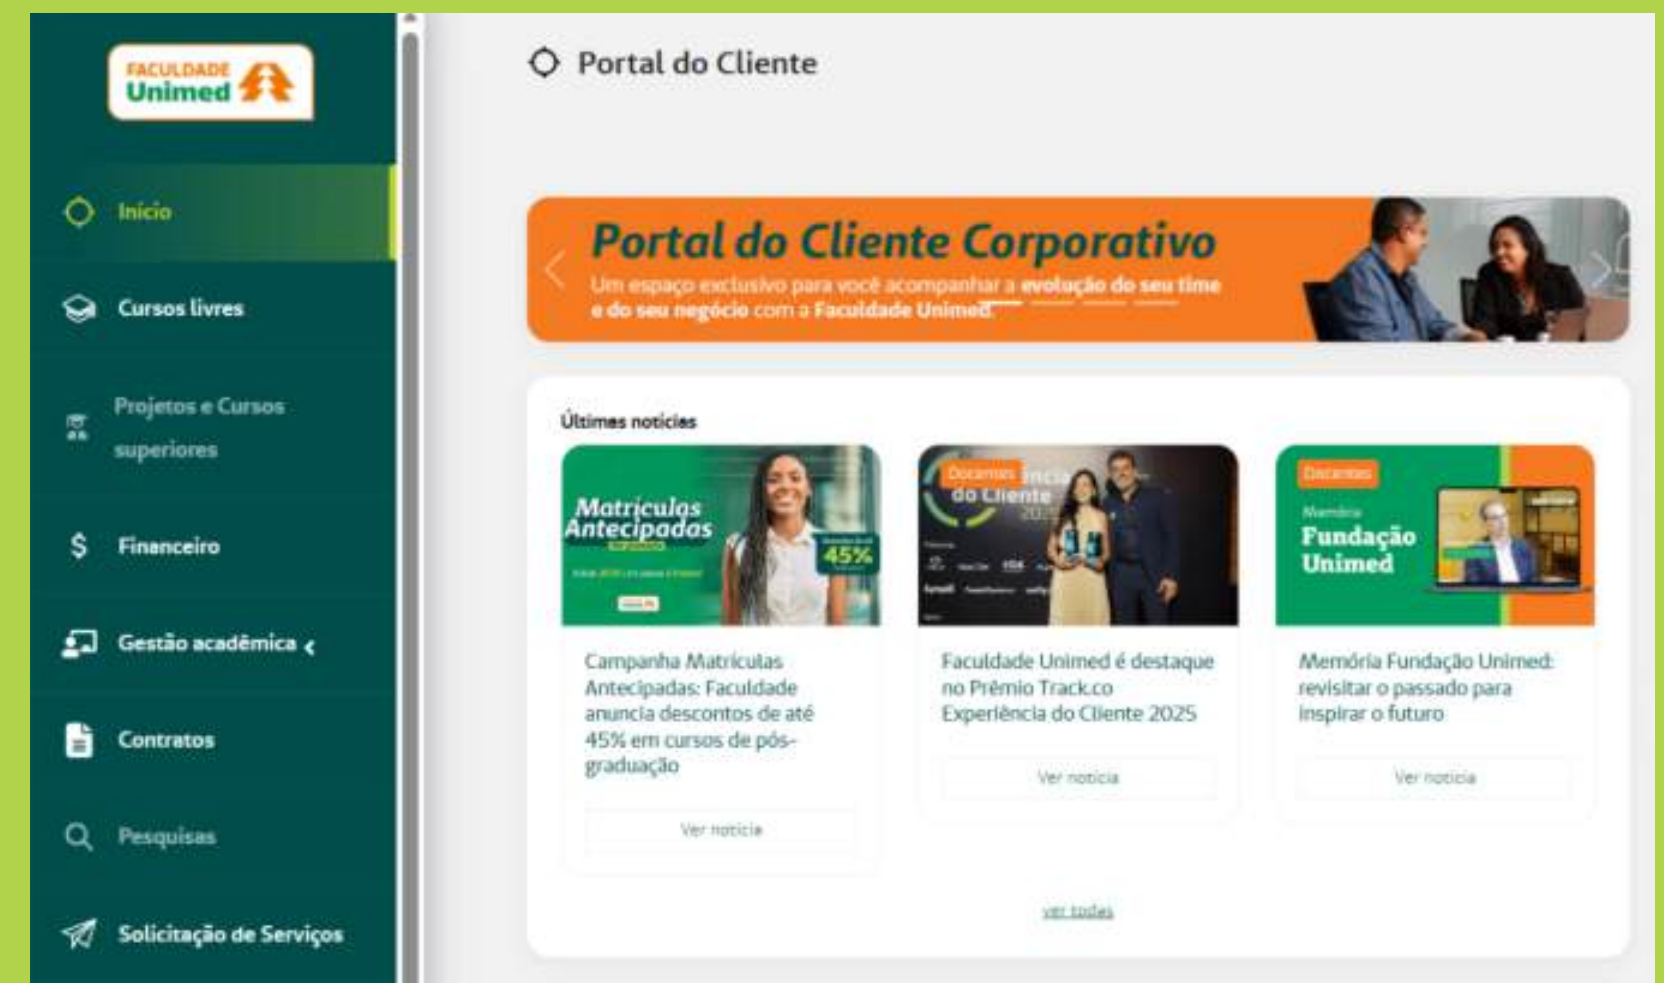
FACULDADE Unimed

Início

Cursos livres

Projetos e Cursos superiores

Financeiro

Gestão acadêmica

Contratos

Pesquisas

Solicitação de Serviços

Portal do Cliente

Portal do Cliente Corporativo

Um espaço exclusivo para você acompanhar a evolução do seu time e do seu negócio com a Faculdade Unimed.

Últimas notícias

Matrículas Antecipadas

45%

Docentes

do Cliente

2025

Docentes

Memória

Fundação Unimed

Campanha Matrículas Antecipadas: Faculdade anuncia descontos de até 45% em cursos de pós-graduação

Ver notícia

Faculdade Unimed é destaque no Prêmio Track.co Experiência do Cliente 2025

Ver notícia

Memória Fundação Unimed: revisitar o passado para inspirar o futuro

Ver notícia

ver todas